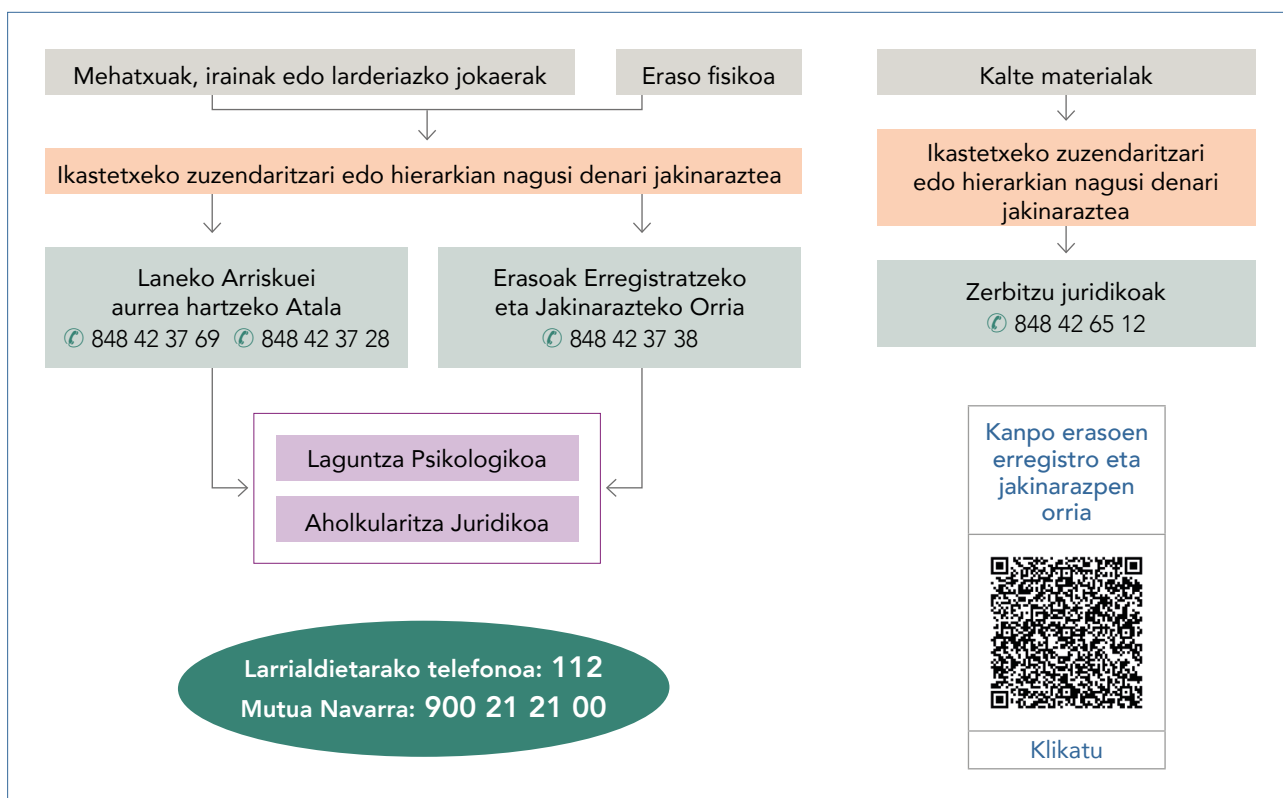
Mehatxuak, irainak edo larderiazko jokaerak

Eraso fisikoa

Ikastetxeko zuzendaritzari edo hierarkian nagusi denari jakinaraztea

Laneko Arriskuei aurrea hartzeko Atala
✆ 848 42 37 69 ✆ 848 42 37 28

Erasoak Erregistratzeko eta Jakinarazteko Orria
✆ 848 42 37 38

Laguntza Psikologikoa

Aholkularitza Juridikoa

Larrialdietarako telefonoa: 112
Mutua Navarra: 900 21 21 00

Kalte materialak

Ikastetxeko zuzendaritzari edo hierarkian nagusi denari jakinaraztea

Zerbitzu juridikoak
✆ 848 42 65 12

Kanpo erasoen erregistro eta jakinarazpen orria

Klikatu